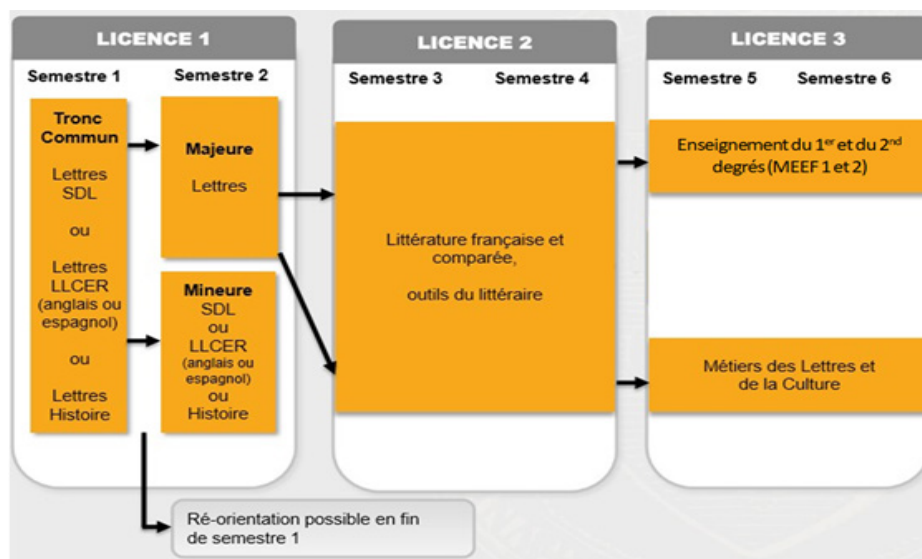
LICENCE 1

Semestre 1

Tronc Commun

Lettres SDL

ou

Lettres LLCER (anglais ou espagnol)

ou

Lettres Histoire

Semestre 2

Majeure

Lettres

Mineure SDL ou LLCER (anglais ou espagnol) ou Histoire

LICENCE 2

Semestre 3

Semestre 4

Littérature française et comparée,

outils du littéraire

LICENCE 3

Semestre 5

Semestre 6

Enseignement du $1^{er}$ et du $2^{nd}$ degrés (MEEF 1 et 2)

Métiers des Lettres et de la Culture

Ré-orientation possible en fin de semestre 1